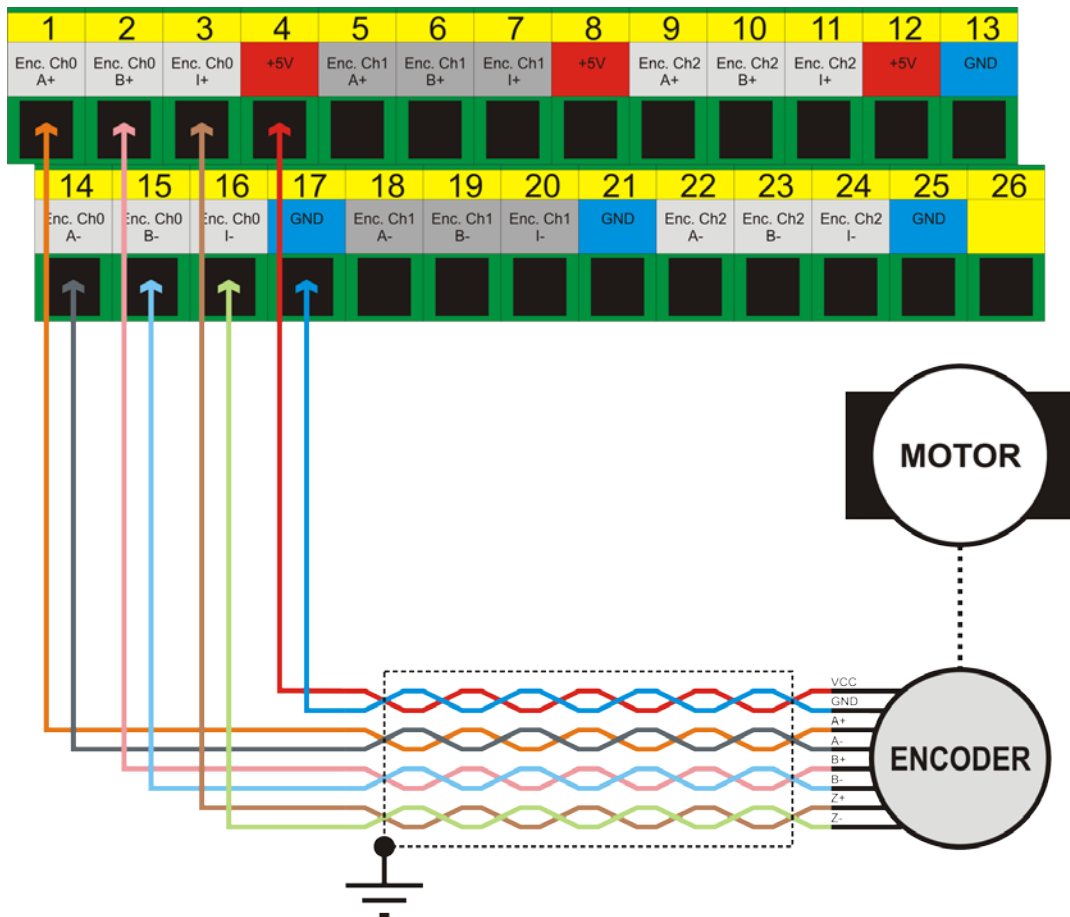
| 1 | 2 | 3 | 4 | 5 | 6 | 7 | 8 | 9 | 10 | 11 | 12 | 13 |
|---|---|---|---|---|---|---|---|---|---|---|---|---|
| Enc. Ch0 A+ | Enc. Ch0 B+ | Enc. Ch0 I+ | +5V | Enc. Ch1 A+ | Enc. Ch1 B+ | Enc. Ch1 I+ | +5V | Enc. Ch2 A+ | Enc. Ch2 B+ | Enc. Ch2 I+ | +5V | GND |

| 14 | 15 | 16 | 17 | 18 | 19 | 20 | 21 | 22 | 23 | 24 | 25 | 26 |
|---|---|---|---|---|---|---|---|---|---|---|---|---|
| Enc. Ch0 A- | Enc. Ch0 B- | Enc. Ch0 I- | GND | Enc. Ch1 A- | Enc. Ch1 B- | Enc. Ch1 I- | GND | Enc. Ch2 A- | Enc. Ch2 B- | Enc. Ch2 I- | GND | |

MOTOR

VCC
GND
A+
A-
B+
B-
Z+
Z-

ENCODER